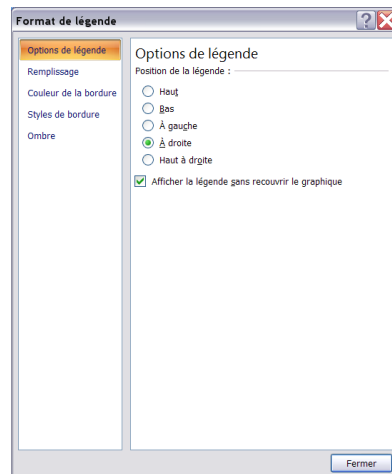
Format de légende

Options de légende
Remplissage
Couleur de la bordure
Styles de bordure
Ombre

Options de légende
Position de la légende :
Haut
Bas
À gauche
À droite
Haut à droite
Afficher la légende sans recouvrir le graphique

Fermer